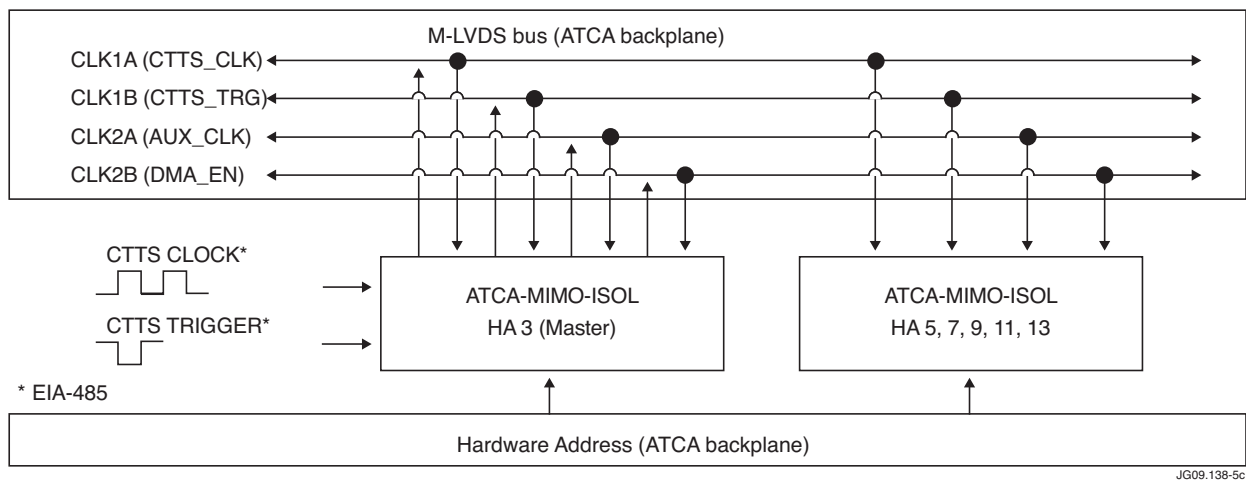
M-LVDS bus (ATCA backplane)

CLK1A (CTTS_CLK)
CLK1B (CTTS_TRG)
CLK2A (AUX_CLK)
CLK2B (DMA_EN)

CTTS CLOCK*

CTTS TRIGGER*

ATCA-MIMO-ISOL
HA 3 (Master)

ATCA-MIMO-ISOL
HA 5, 7, 9, 11, 13

* EIA-485

Hardware Address (ATCA backplane)

JG09.138-5c